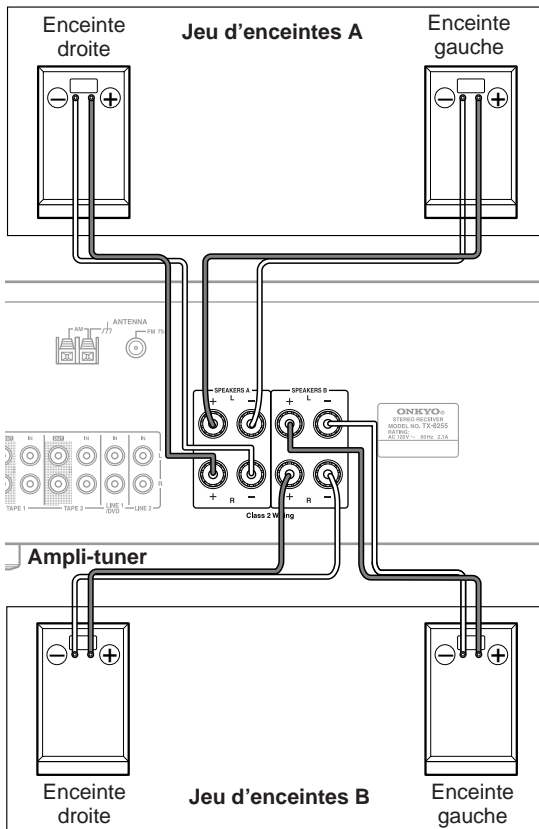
Enceinte droite

Jeu d'enceintes A

Enceinte gauche

⊖ ⊕

⊖ ⊕

AM

ANTENNA

FM 75

SPEAKERS A

+ L −

+ R −

SPEAKERS B

+ L −

+ R −

Class 2 Wiring

ONKYO

STEREO RECEIVER

MODEL NO. TX-8255

RATING:

AC 120V ~ 60Hz 2.1A

IN

IN

IN

IN

L

R

TAPE 1

TAPE 2

LINE 1 /DVD

LINE 2

Ampli-tuner

⊖ ⊕

⊖ ⊕

Enceinte droite

Jeu d'enceintes B

Enceinte gauche